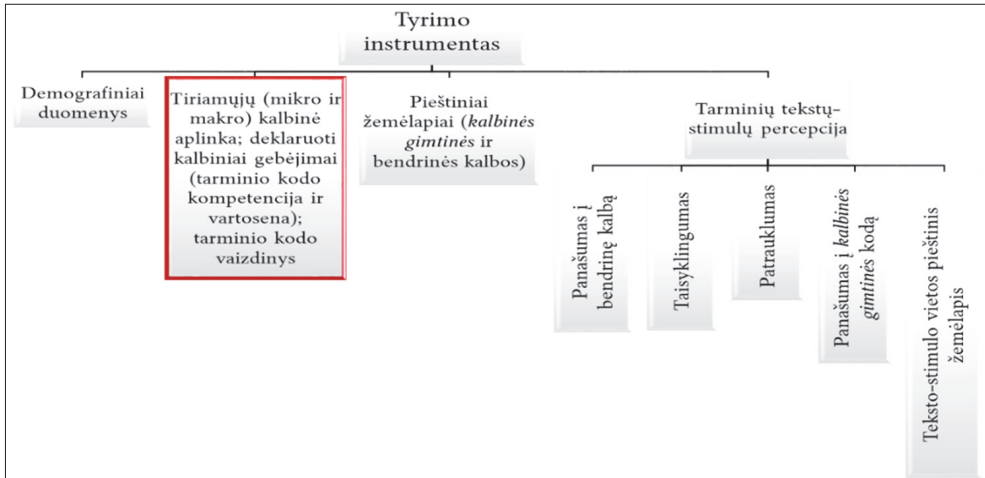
Tyrimo instrumentas

Demografiniai duomenys

Tiriamųjų (mikro ir makro) kalbinė aplinka; deklaruoti kalbiniai gebėjimai (tarminio kodo kompetencija ir vartosena); tarminio kodo vaizdinys

Pieštiniai žemėlapiai (*kalbinės gimtinės* ir bendrinės kalbos)

Tarminių tekstų-stimulų percepcija

Panašumas į bendrinę kalbą

Taisyklingumas

Patrauklumas

Panašumas į *kalbinės gimtinės* kodą

Teksto-stimulo vietos pieštinis žemėlapis